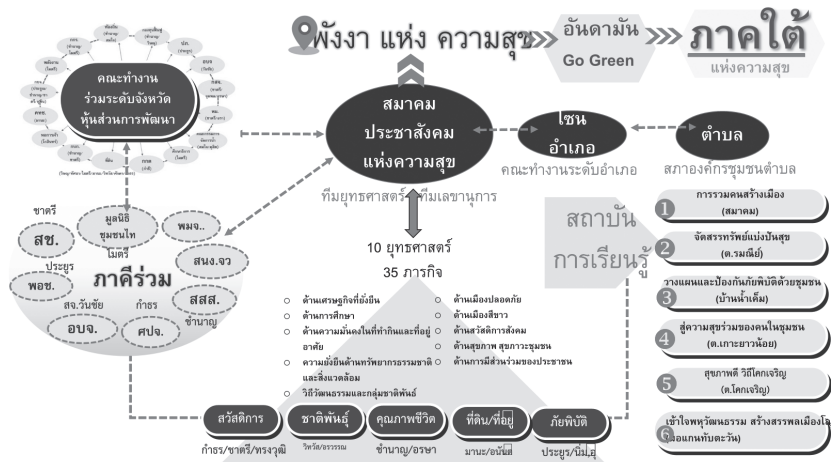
พังงา แห่ง ความสุข
อันดามัน
Go Green
ภาคใต้
แห่งความสุข

คณะทำงาน
ร่วมระดับจังหวัด
หุ้นส่วนการพัฒนา

สมาคม
ประชาสังคม
แห่งความสุข
ทีมยุทธศาสตร์ ทีมเลขานุการ

โซน
อำเภอ
คณะทำงานระดับอำเภอ

ตำบล
สภาองค์กรชุมชนตำบล

ชาตรี
มูลนิธิ
ชุมชนไท
ไมตรี
พมจ..
สช.
ประยูร
สนง.จว
พอช.
ภาคีร่วม
สจ.วันชัย
กำธร
สสส.
ชำนาญ
อบจ.
ศปจ.

10 ยุทธศาสตร์
35 ภารกิจ

ด้านเศรษฐกิจที่ยั่งยืน
ด้านการศึกษา
ด้านความมั่นคงในที่ทำกินและที่อยู่อาศัย
ความยั่งยืนด้านทรัพยากรธรรมชาติและสิ่งแวดล้อม
วิถีวัฒนธรรมและกลุ่มชาติพันธุ์
ด้านเมืองปลอดภัย
ด้านเมืองสีขาว
ด้านสวัสดิการสังคม
ด้านสุขภาพ สุขภาวะชุมชน
ด้านการมีส่วนร่วมของประชาชน

สถาบัน
การเรียนรู้

1 การรวมคนสร้างเมือง (สมาคม)
2 จัดสรรทรัพย์แบ่งปันสุข (ต.รมณีย์)
3 วางแผนและป้องกันภัยพิบัติด้วยชุมชน (บ้านน้ำเค็ม)
4 สู่ความสุขร่วมของคนในชุมชน (ต.เกาะยาวน้อย)
5 สุขภาพดี วิถีโคกเจริญ (ต.โคกเจริญ)
6 เข้าใจพหุวัฒนธรรม สร้างสรรพลเมืองโล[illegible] ออแกนทับตะวัน)

สวัสดิการ
กำธร/ชาตรี/ทรงวุฒิ
ชาติพันธุ์
วิศวัส/อรรธรรม
คุณภาพชีวิต
ชำนาญ/อรษา
ที่ดิน/ที่อยู่
มานะ/อนันต์
ภัยพิบัติ
ประยูร/นิม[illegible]